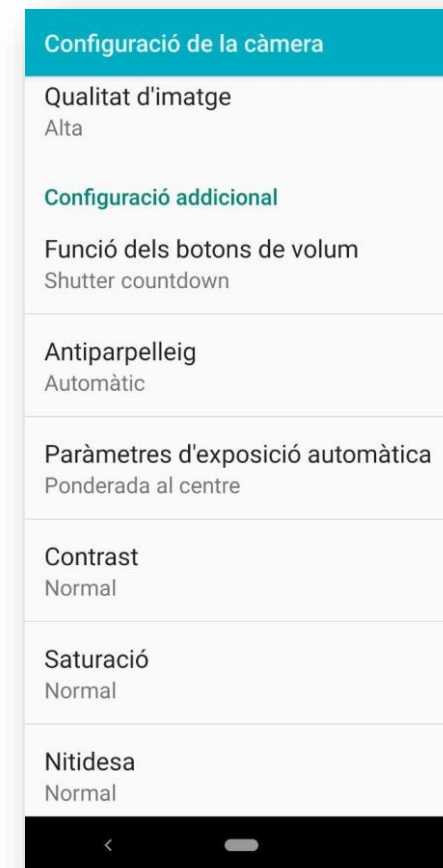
Configuració de la càmera

Qualitat d'imatge
Alta

Configuració addicional

Funció dels botons de volum
Shutter countdown

Antiparpelleig
Automàtic

Paràmetres d'exposició automàtica
Ponderada al centre

Contrast
Normal

Saturació
Normal

Nitidesa
Normal